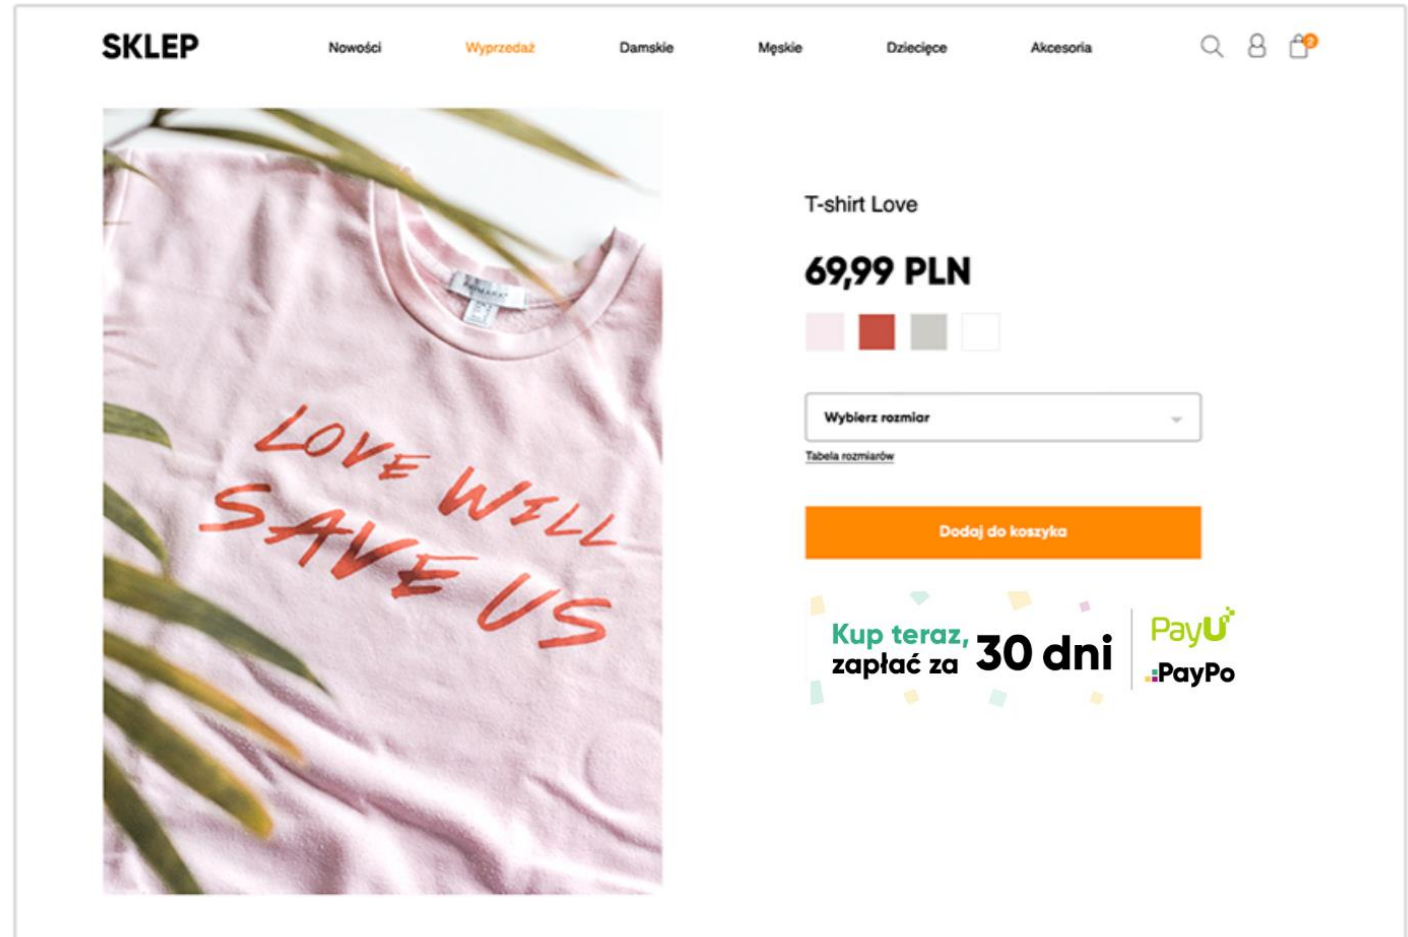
SKLEP

Nowości Wyprzedaż Damskie Męskie Dziecięce Akcesoria

2

LOVE WILL SAVE US

T-shirt Love

69,99 PLN

Wybierz rozmiar

Tabela rozmiarów

Dodaj do koszyka

Kup teraz, zapłać za 30 dni

PayU

PayPo